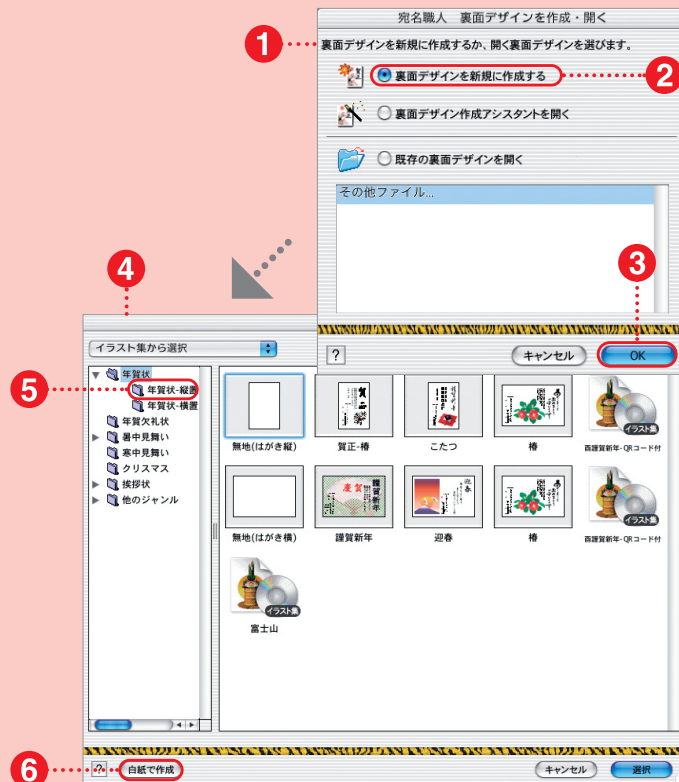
宛名職人　裏面デザインを作成・開く

1

裏面デザインを新規に作成するか、開く裏面デザインを選びます。

裏面デザインを新規に作成する

2

裏面デザイン作成アシスタントを開く

既存の裏面デザインを開く

その他ファイル...

3

?

キャンセル

OK

4

イラスト集から選択

5

年賀状

年賀状-縦置

年賀状-横置

年賀欠礼状

暑中見舞い

寒中見舞い

クリスマス

挨拶状

他のジャンル

無地(はがき縦)

賀正-椿

こたつ

椿

イラスト集

西暦賀新年-QRコード付

無地(はがき横)

謹賀新年

迎春

椿

イラスト集

西暦賀新年-QRコード付

イラスト集

富士山

6

?

白紙で作成

キャンセル

選択